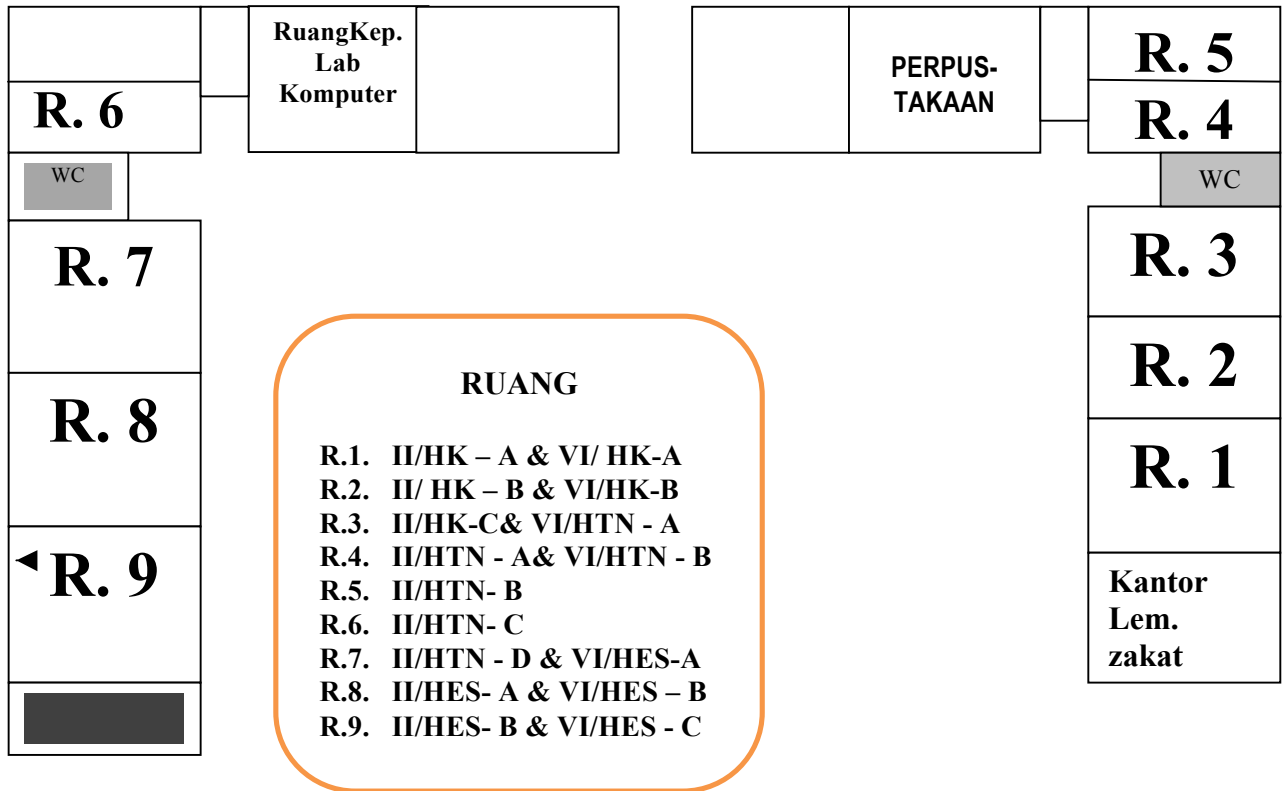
RuangKep. Lab Komputer

PERPUS-TAKAAN

R. 5

R. 4

R. 6

WC

WC

R. 7

R. 3

R. 2

R. 8

R. 1

R. 9

Kantor Lem. zakat

RUANG

R.1. II/HK – A & VI/ HK-A
R.2. II/ HK – B & VI/HK-B
R.3. II/HK-C& VI/HTN - A
R.4. II/HTN - A& VI/HTN - B
R.5. II/HTN- B
R.6. II/HTN- C
R.7. II/HTN - D & VI/HES-A
R.8. II/HES- A & VI/HES – B
R.9. II/HES- B & VI/HES - C